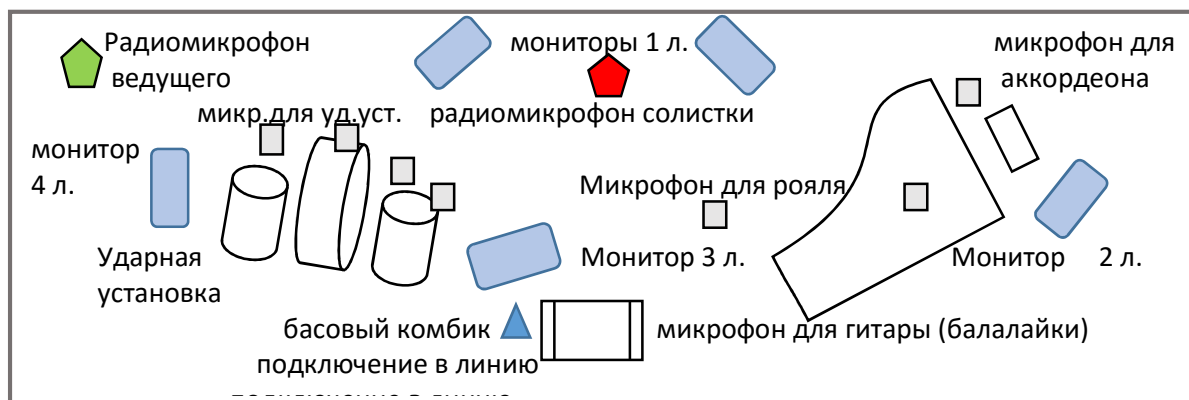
Радиомикрофон ведущего

мониторы 1 л.

микрофон для аккордеона

микр.для уд.уст.

радиомикрофон солистки

монитор 4 л.

Микрофон для рояля

Ударная установка

Монитор 3 л.

Монитор 2 л.

басовый комбик

подключение в линию

микрофон для гитары (балалайки)

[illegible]